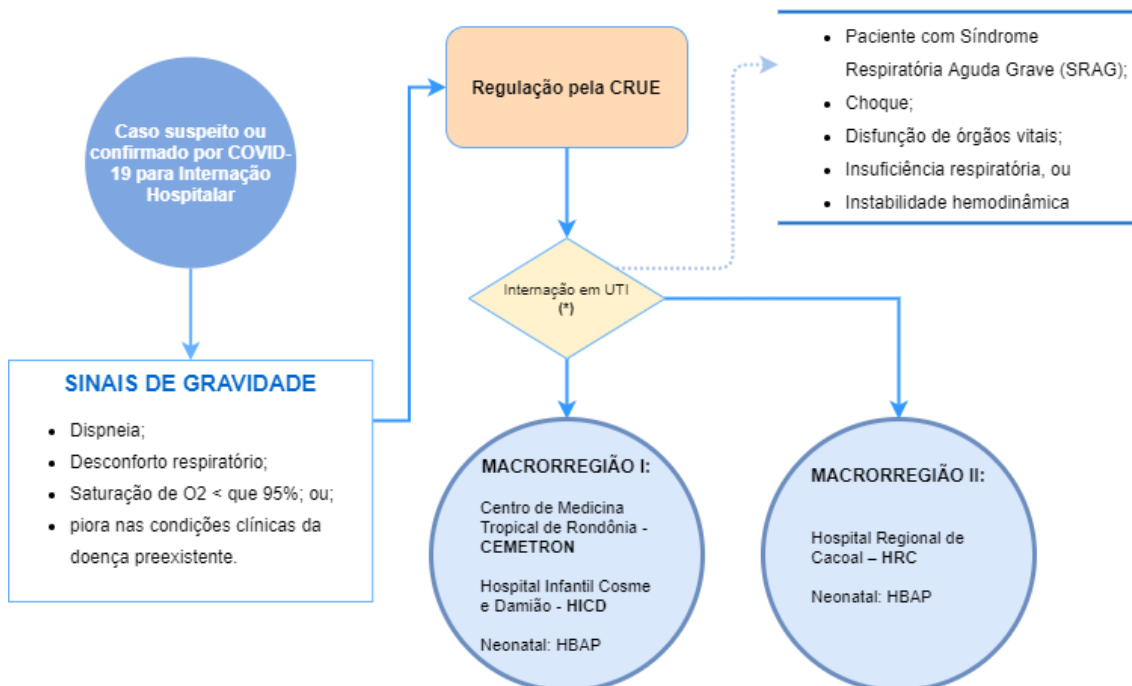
Caso suspeito ou confirmado por COVID-19 para Internação Hospitalar

SINAIS DE GRAVIDADE

- Dispneia;
- Desconforto respiratório;
- Saturação de O2 < que 95%; ou;
- piora nas condições clínicas da doença preexistente.

Regulação pela CRUE

- Paciente com Síndrome Respiratória Aguda Grave (SRAG);
- Choque;
- Disfunção de órgãos vitais;
- Insuficiência respiratória, ou
- Instabilidade hemodinâmica

Internação em UTI (*)

MACRORREGIÃO I:

Centro de Medicina Tropical de Rondônia - CEMETRON

Hospital Infantil Cosme e Damião - HICD

Neonatal: HBAP

MACRORREGIÃO II:

Hospital Regional de Cacoal – HRC

Neonatal: HBAP